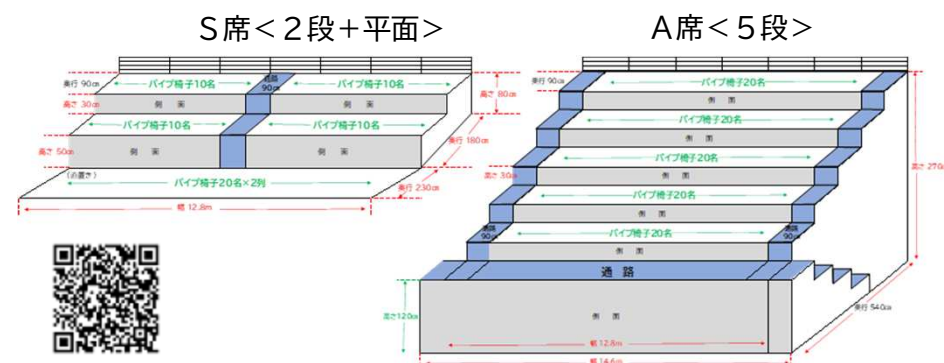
S席＜2段＋平面＞

奥行 90㎝
パイプ椅子10名
通路 90㎝
パイプ椅子10名
高さ 80㎝
高さ 30㎝
側面
側面
パイプ椅子10名
パイプ椅子10名
奥行 180㎝
高さ 50㎝
側面
側面
（平置き）
パイプ椅子20名×2列
奥行 230㎝
幅 12.8m

A席＜5段＞

奥行 90㎝
パイプ椅子20名
側面
パイプ椅子20名
側面
パイプ椅子20名
高さ 30㎝
側面
パイプ椅子20名
高さ 270㎝
側面
通路 90㎝
パイプ椅子20名
通路 90㎝
側面
通路
高さ 120㎝
側面
奥行 540㎝
幅 12.8m
幅 14.6m